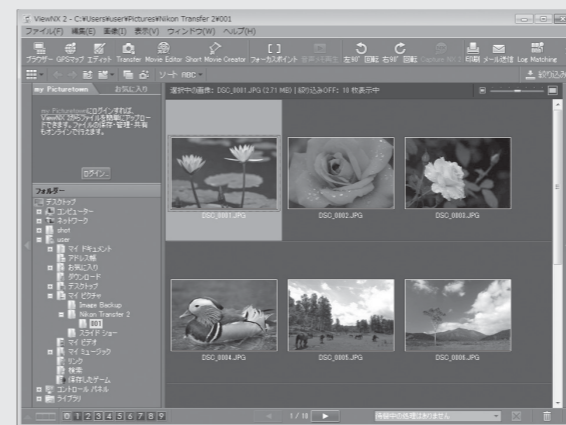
ViewNX 2 - C:¥Users¥user¥Pictures¥Nikon Transfer 2¥001

ファイル(F) 編集(E) 画像(I) 表示(V) ウィンドウ(W) ヘルプ(H)

ブラウザー GPSマップ エディット Transfer Movie Editor Short Movie Creator フォーカスポイント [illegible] 左90° 回転 右90° 回転 Capture NX 2 印刷 メール送信 Log Matching

ソート RBC

絞り込み

my Picturetown お気に入り

選択中の画像: DSC_0001.JPG (2.71 MB) | 絞り込みOFF: 18 枚表示中

my Picturetownにログインすれば、ViewNX 2からファイルを簡単にアップロードできます。ファイルの保存・管理・共有もオンラインで行えます。

ログイン...

フォルダー

デスクトップ
コンピューター
ネットワーク
short
user
マイ ドキュメント
アドレス帳
お気に入り
ダウンロード
デスクトップ
マイ ピクチャ
Image Backup
Nikon Transfer 2
001
スライド ショー
マイ ビデオ
マイ ミュージック
リンク
検索
保存したゲーム
コントロール パネル
ライブラリ

DSC_0001.JPG
DSC_0002.JPG
DSC_0003.JPG
DSC_0004.JPG
DSC_0005.JPG
DSC_0006.JPG

0 1 2 3 4 5 6 7 8 9

1 / 18

情報を登録しておりません